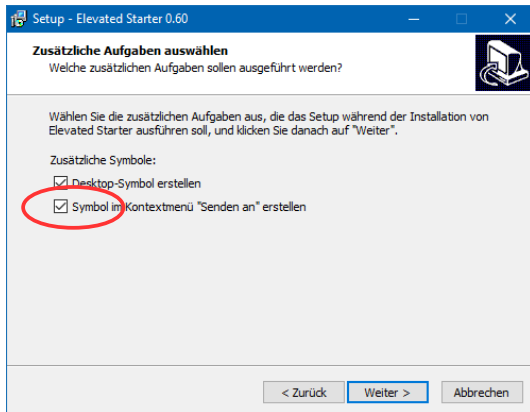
Setup - Elevated Starter 0.60

Zusätzliche Aufgaben auswählen
Welche zusätzlichen Aufgaben sollen ausgeführt werden?

Wählen Sie die zusätzlichen Aufgaben aus, die das Setup während der Installation von Elevated Starter ausführen soll, und klicken Sie danach auf "Weiter".

Zusätzliche Symbole:

Desktop-Symbol erstellen

Symbol im Kontextmenü "Senden an" erstellen

< Zurück
Weiter >
Abbrechen